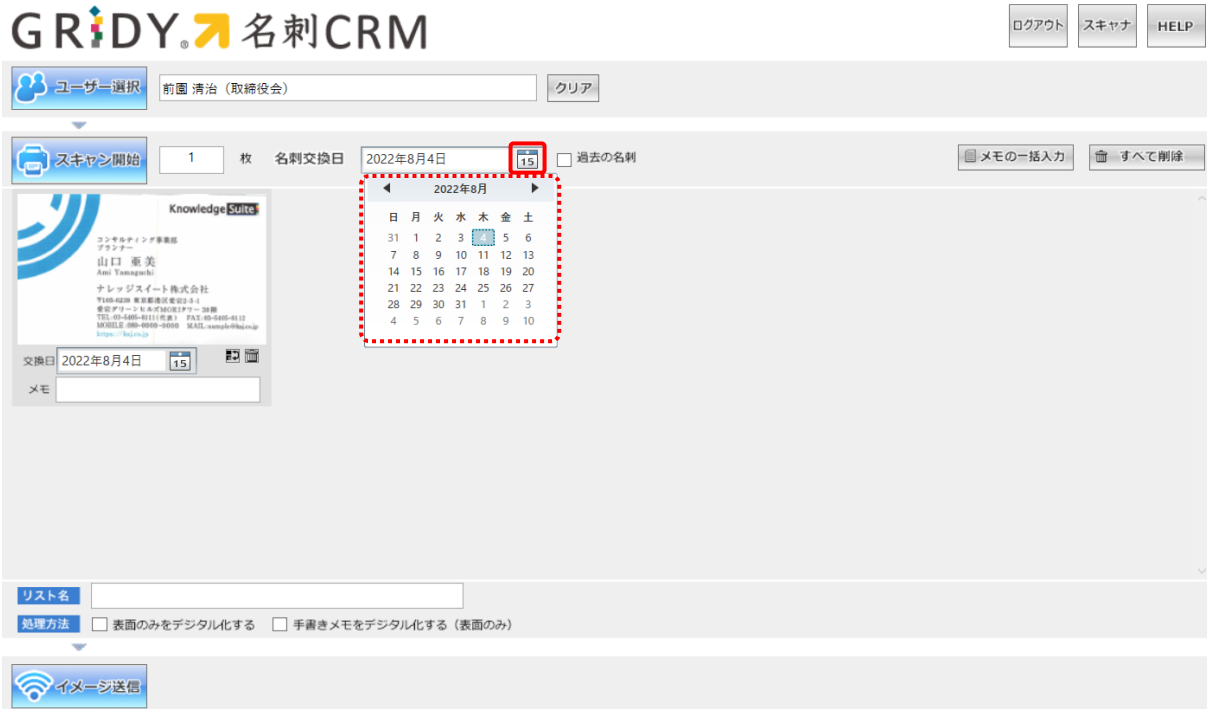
GRIDY 名刺CRM

ログアウト スキャナ HELP

ユーザー選択 前園 清治（取締役会） クリア

スキャン開始 1 枚 名刺交換日 2022年8月4日 15 過去の名刺

メモの一括入力 すべて削除

2022年8月

| 日 | 月 | 火 | 水 | 木 | 金 | 土 |
|---|---|---|---|---|---|---|
| 31 | 1 | 2 | 3 | 4 | 5 | 6 |
| 7 | 8 | 9 | 10 | 11 | 12 | 13 |
| 14 | 15 | 16 | 17 | 18 | 19 | 20 |
| 21 | 22 | 23 | 24 | 25 | 26 | 27 |
| 28 | 29 | 30 | 31 | 1 | 2 | 3 |
| 4 | 5 | 6 | 7 | 8 | 9 | 10 |

Knowledge Suite
コンサルティング事業部
プランナー
山口 亜美
Ami Yamaguchi
ナレッジスイート株式会社
〒105-6230 東京都港区愛宕2-5-1
愛宕グリーンヒルズMORIタワー 30階
TEL:03-5405-8111(代表) FAX:03-5405-8112
MOBILE:080-0000-0000 MAIL:sample@ksj.co.jp
https://ksj.co.jp

交換日 2022年8月4日 15
メモ

リスト名
処理方法 表面のみをデジタル化する 手書きメモをデジタル化する（表面のみ）

イメージ送信